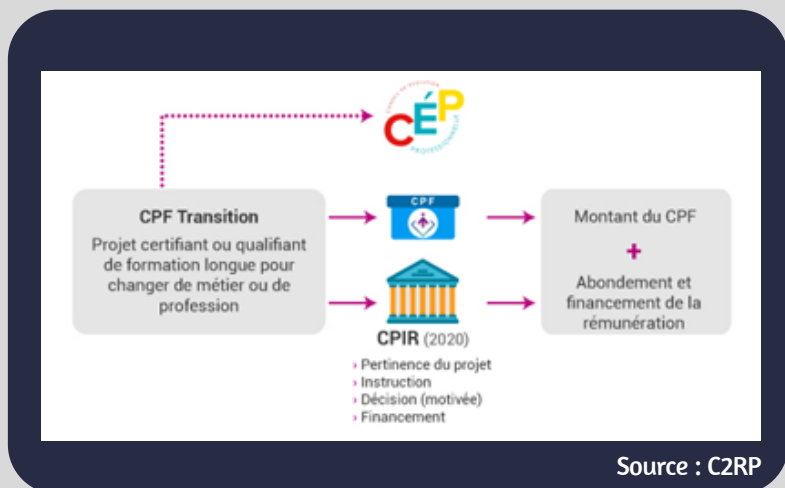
CONSEIL EN ÉVOLUTION PROFESSIONNELLE
CÉP

CPF Transition
Projet certifiant ou qualifiant de formation longue pour changer de métier ou de profession

CPF

CPIR (2020)
› Pertinence du projet
› Instruction
› Décision (motivée)
› Financement

Montant du CPF
+
Abondement et financement de la rémunération

Source : C2RP